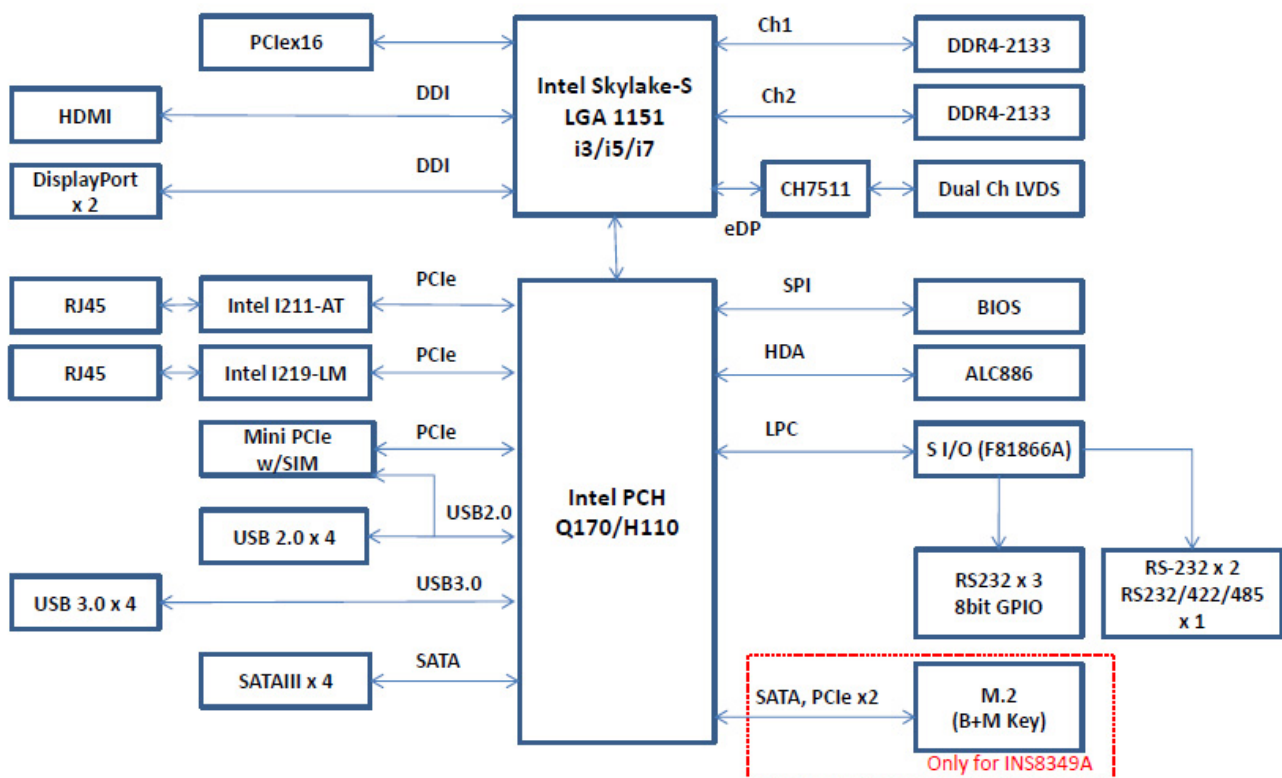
PCIex16

Intel Skylake-S
LGA 1151
i3/i5/i7

Ch1

DDR4-2133

HDMI

DDI

Ch2

DDR4-2133

DisplayPort
x 2

DDI

CH7511

Dual Ch LVDS

eDP

RJ45

Intel I211-AT

PCIe

SPI

BIOS

RJ45

Intel I219-LM

PCIe

HDA

ALC886

Mini PCIe
w/SIM

PCIe

LPC

S I/O (F81866A)

USB2.0

Intel PCH
Q170/H110

USB 2.0 x 4

RS232 x 3
8bit GPIO

RS-232 x 2
RS232/422/485
x 1

USB 3.0 x 4

USB3.0

SATAIII x 4

SATA

SATA, PCIe x2

M.2
(B+M Key)

Only for INS8349A